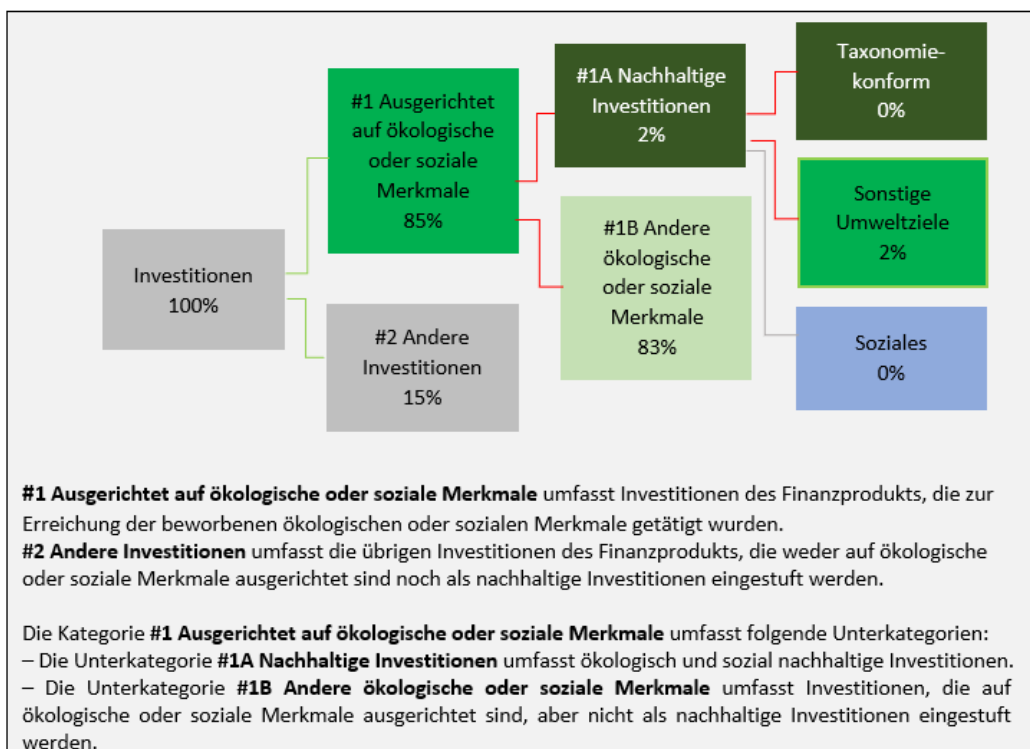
Investitionen
100%

#1 Ausgerichtet auf ökologische oder soziale Merkmale
85%

#2 Andere Investitionen
15%

#1A Nachhaltige Investitionen
2%

#1B Andere ökologische oder soziale Merkmale
83%

Taxonomiekonform
0%

Sonstige Umweltziele
2%

Soziales
0%

**#1 Ausgerichtet auf ökologische oder soziale Merkmale** umfasst Investitionen des Finanzprodukts, die zur Erreichung der beworbenen ökologischen oder sozialen Merkmale getätigt wurden.
**#2 Andere Investitionen** umfasst die übrigen Investitionen des Finanzprodukts, die weder auf ökologische oder soziale Merkmale ausgerichtet sind noch als nachhaltige Investitionen eingestuft werden.

Die Kategorie **#1 Ausgerichtet auf ökologische oder soziale Merkmale** umfasst folgende Unterkategorien:
– Die Unterkategorie **#1A Nachhaltige Investitionen** umfasst ökologisch und sozial nachhaltige Investitionen.
– Die Unterkategorie **#1B Andere ökologische oder soziale Merkmale** umfasst Investitionen, die auf ökologische oder soziale Merkmale ausgerichtet sind, aber nicht als nachhaltige Investitionen eingestuft werden.